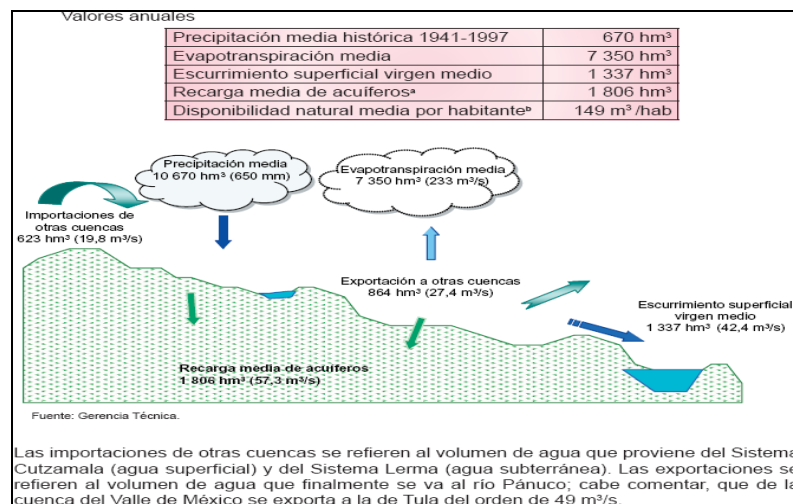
Valores anuales

| | |
|---|---|
| Precipitación media histórica 1941-1997 | 670 hm³ |
| Evapotranspiración media | 7 350 hm³ |
| Escurrimiento superficial virgen medio | 1 337 hm³ |
| Recarga media de acuíferosª | 1 806 hm³ |
| Disponibilidad natural media por habitante$^b$ | 149 m³ /hab |

Precipitación media
10 670 hm³ (650 mm)

Evapotranspiración media
7 350 hm³ (233 m³/s)

Importaciones de otras cuencas
623 hm³ (19,8 m³/s)

Exportación a otras cuencas
864 hm³ (27,4 m³/s)

Escurrimiento superficial virgen medio
1 337 hm³ (42,4 m³/s)

Recarga media de acuíferos
1 806 hm³ (57,3 m³/s)

Fuente: Gerencia Técnica.

Las importaciones de otras cuencas se refieren al volumen de agua que proviene del Sistema Cutzamala (agua superficial) y del Sistema Lerma (agua subterránea). Las exportaciones se refieren al volumen de agua que finalmente se va al río Pánuco; cabe comentar, que de la cuenca del Valle de México se exporta a la de Tula del orden de 49 m³/s.